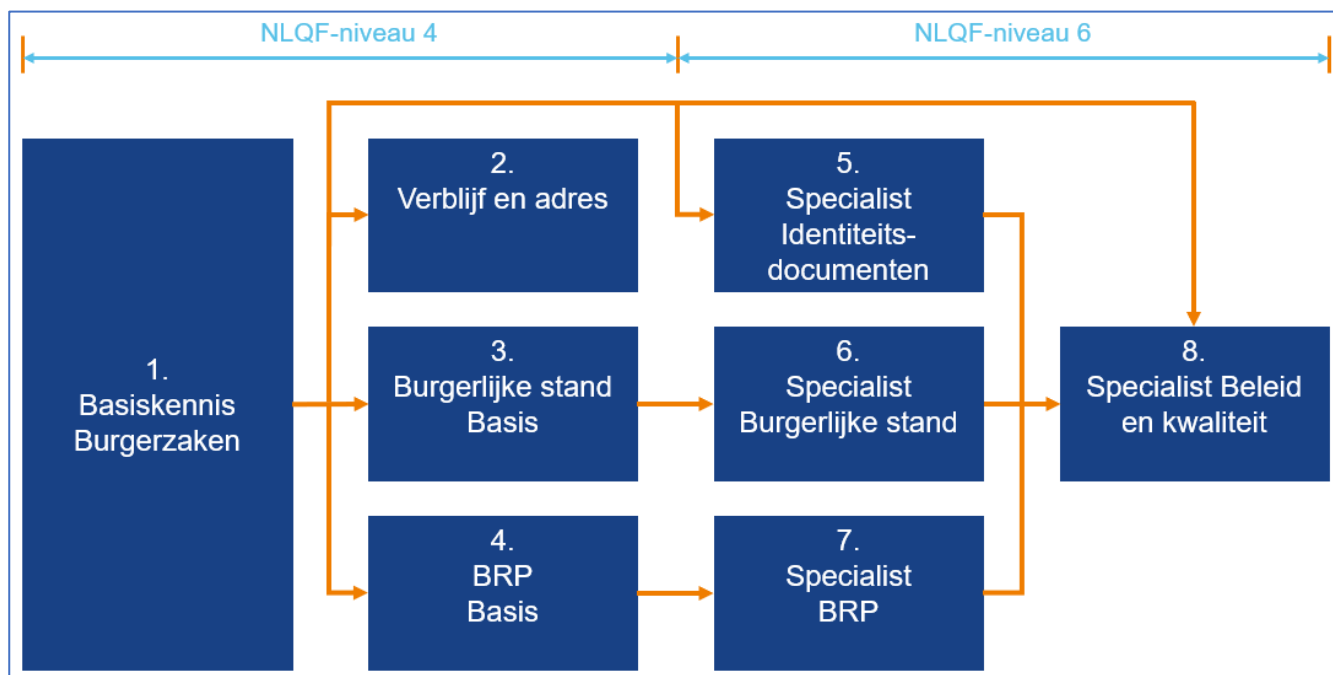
NLQF-niveau 4

NLQF-niveau 6

1.
Basiskennis
Burgerzaken

2.
Verblijf en adres

3.
Burgerlijke stand
Basis

4.
BRP
Basis

5.
Specialist
Identiteitsdocumenten

6.
Specialist
Burgerlijke stand

7.
Specialist
BRP

8.
Specialist Beleid
en kwaliteit